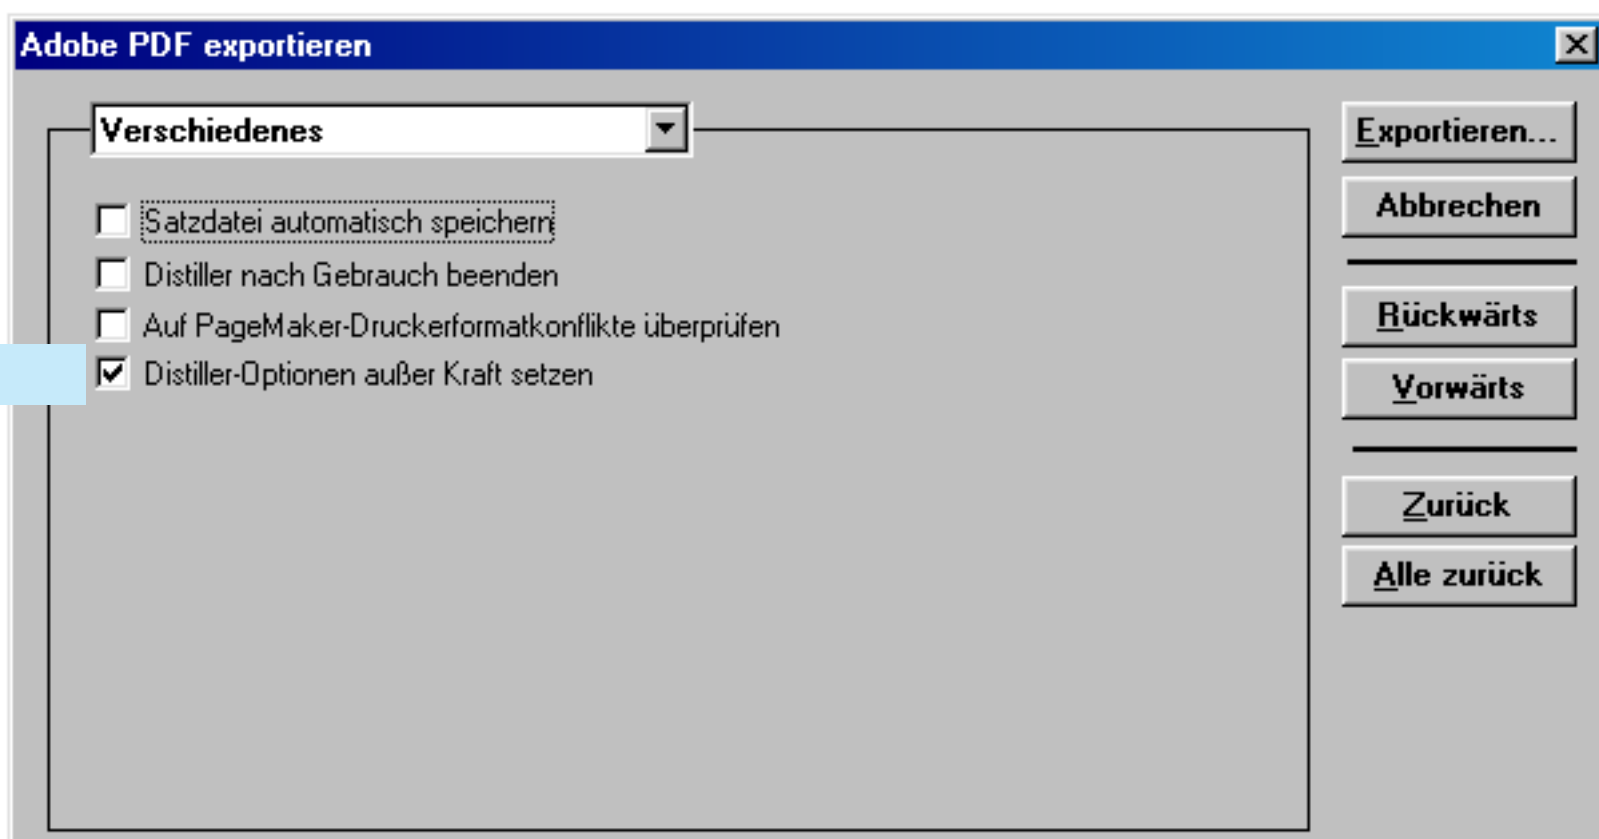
Adobe PDF exportieren

Verschiedenes

Satzdatei automatisch speichern

Distiller nach Gebrauch beenden

Auf PageMaker-Druckerformatkonflikte überprüfen

Distiller-Optionen außer Kraft setzen

Exportieren...

Abbrechen

Rückwärts

Vorwärts

Zurück

Alle zurück